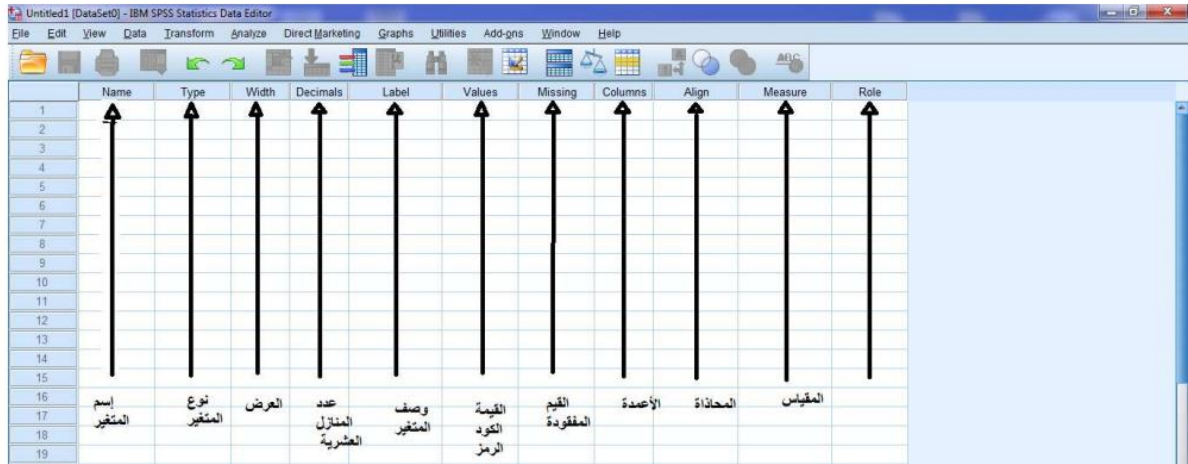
Untitled1 [DataSet0] - IBM SPSS Statistics Data Editor

File Edit View Data Transform Analyze Direct Marketing Graphs Utilities Add-ons Window Help

ABC

| | Name | Type | Width | Decimals | Label | Values | Missing | Columns | Align | Measure | Role |
|---|---|---|---|---|---|---|---|---|---|---|---|
| 1 | | | | | | | | | | | |
| 2 | | | | | | | | | | | |
| 3 | | | | | | | | | | | |
| 4 | | | | | | | | | | | |
| 5 | | | | | | | | | | | |
| 6 | | | | | | | | | | | |
| 7 | | | | | | | | | | | |
| 8 | | | | | | | | | | | |
| 9 | | | | | | | | | | | |
| 10 | | | | | | | | | | | |
| 11 | | | | | | | | | | | |
| 12 | | | | | | | | | | | |
| 13 | | | | | | | | | | | |
| 14 | | | | | | | | | | | |
| 15 | | | | | | | | | | | |
| 16 | إسم المتغير | نوع المتغير | العرض | عدد المنازل العشرية | وصف المتغير | القيمة الكود الرمز | القيم المفقودة | الأعمدة | المحاذاة | المقياس | |
| 17 | | | | | | | | | | | |
| 18 | | | | | | | | | | | |
| 19 | | | | | | | | | | | |